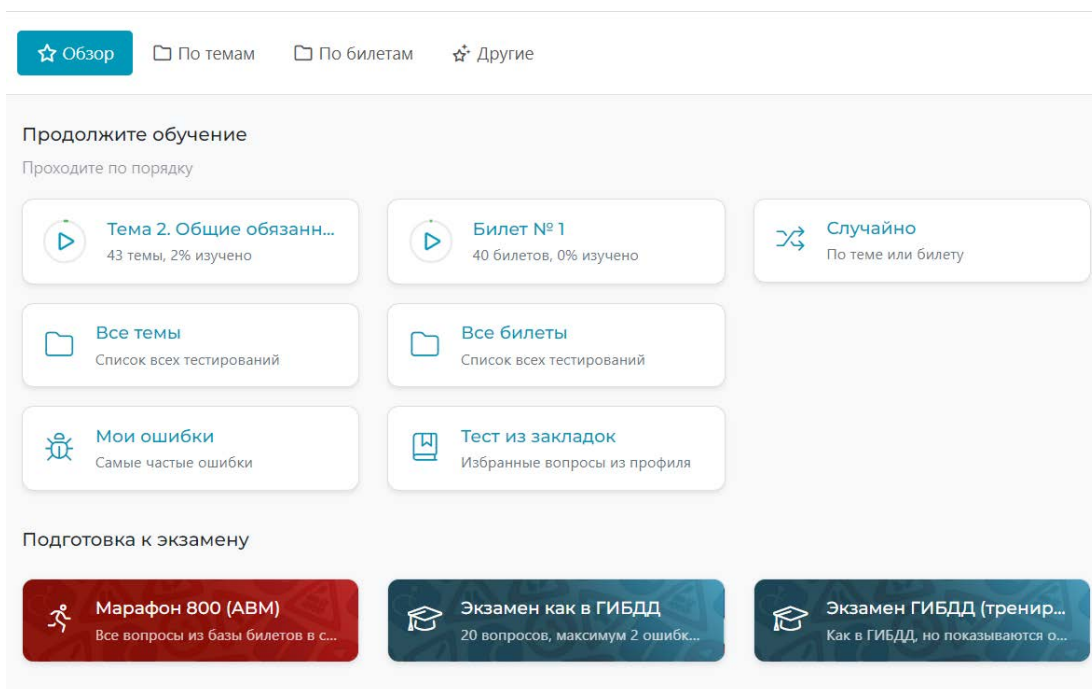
Обзор По темам По билетам Другие

Продолжите обучение

Проходите по порядку

Тема 2. Общие обязанн...
43 темы, 2% изучено

Билет № 1
40 билетов, 0% изучено

Случайно
По теме или билету

Все темы
Список всех тестирований

Все билеты
Список всех тестирований

Мои ошибки
Самые частые ошибки

Тест из закладок
Избранные вопросы из профиля

Подготовка к экзамену

Марафон 800 (ABM)
Все вопросы из базы билетов в с...

Экзамен как в ГИБДД
20 вопросов, максимум 2 ошибк...

Экзамен ГИБДД (тренир...
Как в ГИБДД, но показываются о...